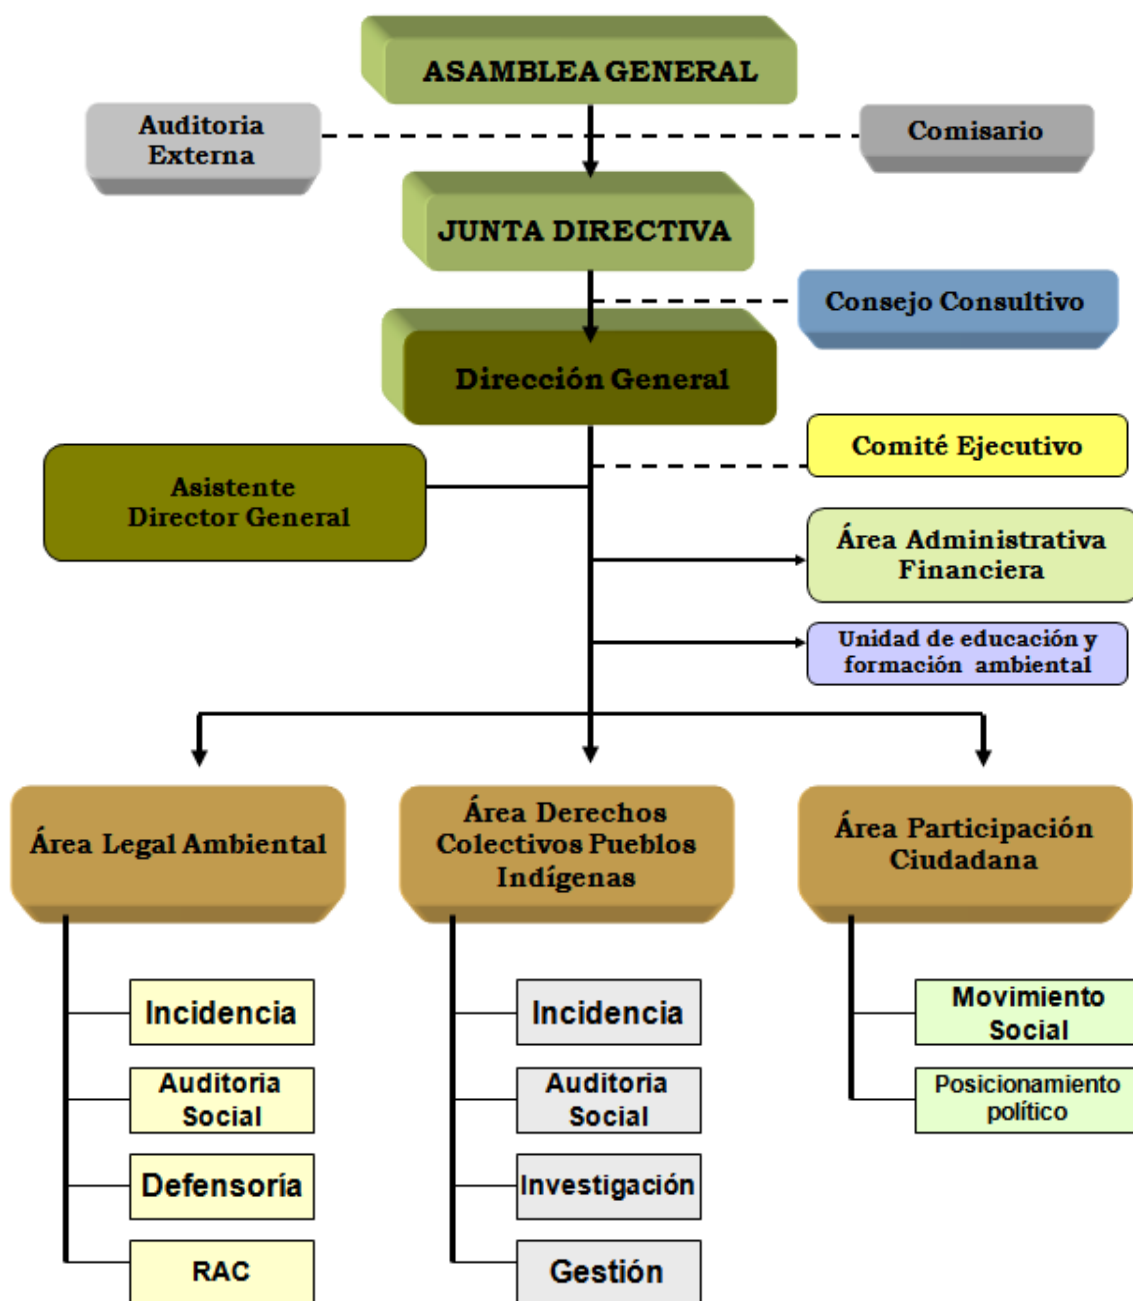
ASAMBLEA GENERAL

Auditoria Externa

Comisario

JUNTA DIRECTIVA

Consejo Consultivo

Dirección General

Comité Ejecutivo

Asistente Director General

Área Administrativa Financiera

Unidad de educación y formación ambiental

Área Legal Ambiental

Área Derechos Colectivos Pueblos Indígenas

Área Participación Ciudadana

Incidencia

Auditoria Social

Defensoria

RAC

Incidencia

Auditoria Social

Investigación

Gestión

Movimiento Social

Posicionamiento político